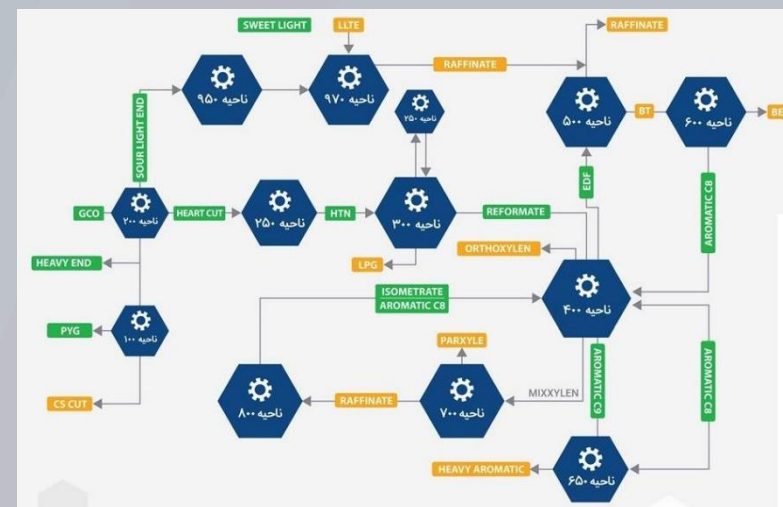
SWEET LIGHT
LLTE
RAFFINATE
ناحیه ۹۵۰
ناحیه ۹۷۰
RAFFINATE
ناحیه ۵۰۰
BT
ناحیه ۶۰۰
BE
SOUR LIGHT END
ناحیه ۲۵۰
EDF
AROMATIC C8
GCO
ناحیه ۲۰۰
HEART CUT
ناحیه ۲۵۰
HTN
ناحیه ۳۰۰
REFORMATE
ORTHOXYLEN
HEAVY END
LPG
ISOMETRATE
AROMATIC C8
ناحیه ۴۰۰
PYG
ناحیه ۱۰۰
PARXYLE
AROMATIC C9
AROMATIC C8
ناحیه ۸۰۰
RAFFINATE
ناحیه ۷۰۰
MIXXYLEN
CS CUT
HEAVY AROMATIC
ناحیه ۶۵۰